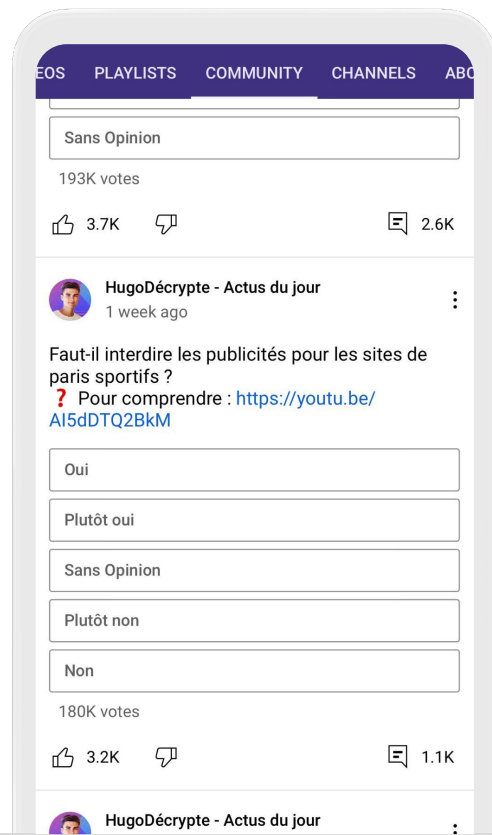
EOS PLAYLISTS COMMUNITY CHANNELS ABO

Sans Opinion

193K votes

3.7K

2.6K

HugoDécrypte - Actus du jour
1 week ago

Faut-il interdire les publicités pour les sites de paris sportifs ?
❓ Pour comprendre : https://youtu.be/AI5dDTQ2BkM

Oui

Plutôt oui

Sans Opinion

Plutôt non

Non

180K votes

3.2K

1.1K

HugoDécrypte - Actus du jour